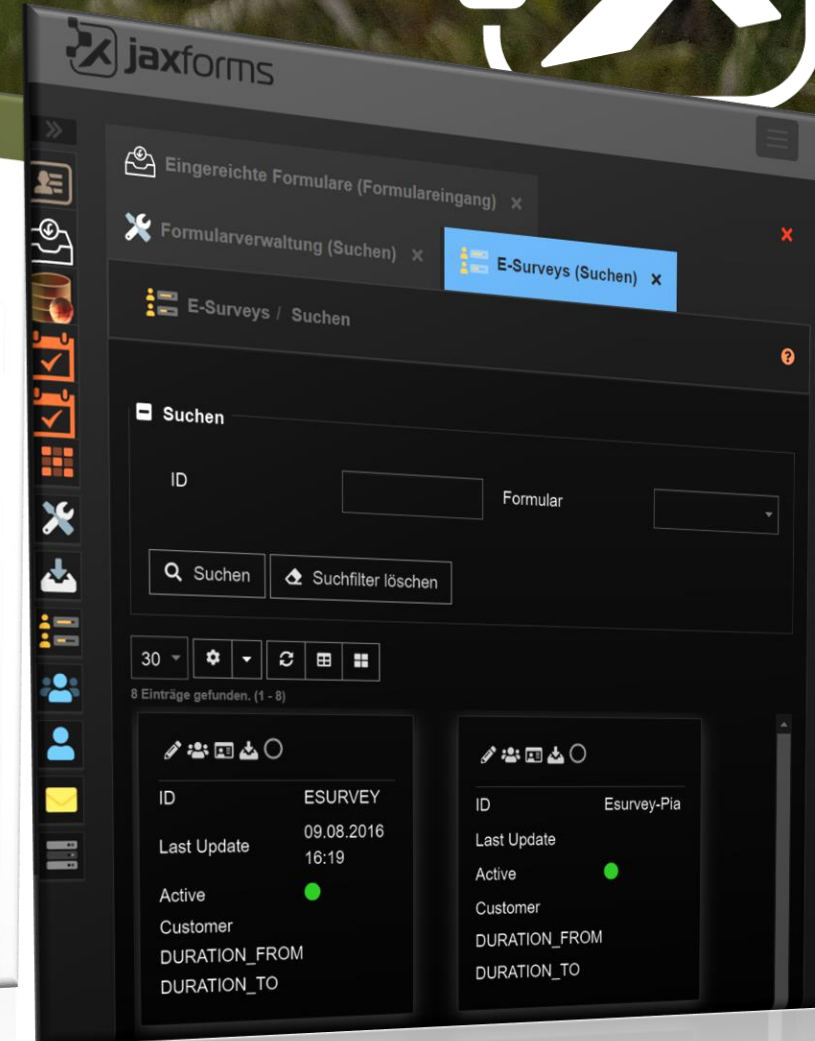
jaxforms

Eingereichte Formulare (Formulareingang) ×

Formularverwaltung (Suchen) ×

E-Surveys (Suchen) ×

E-Surveys / Suchen

Suchen

ID

Formular

Suchen

Suchfilter löschen

30

8 Einträge gefunden. (1 - 8)

| ID | ESURVEY |
|---|---|
| Last Update | 09.08.2016 16:19 |
| Active | |
| Customer | |
| DURATION_FROM | |
| DURATION_TO | |

| ID | Esurvey-Pia |
|---|---|
| Last Update | |
| Active | |
| Customer | |
| DURATION_FROM | |
| DURATION_TO | |